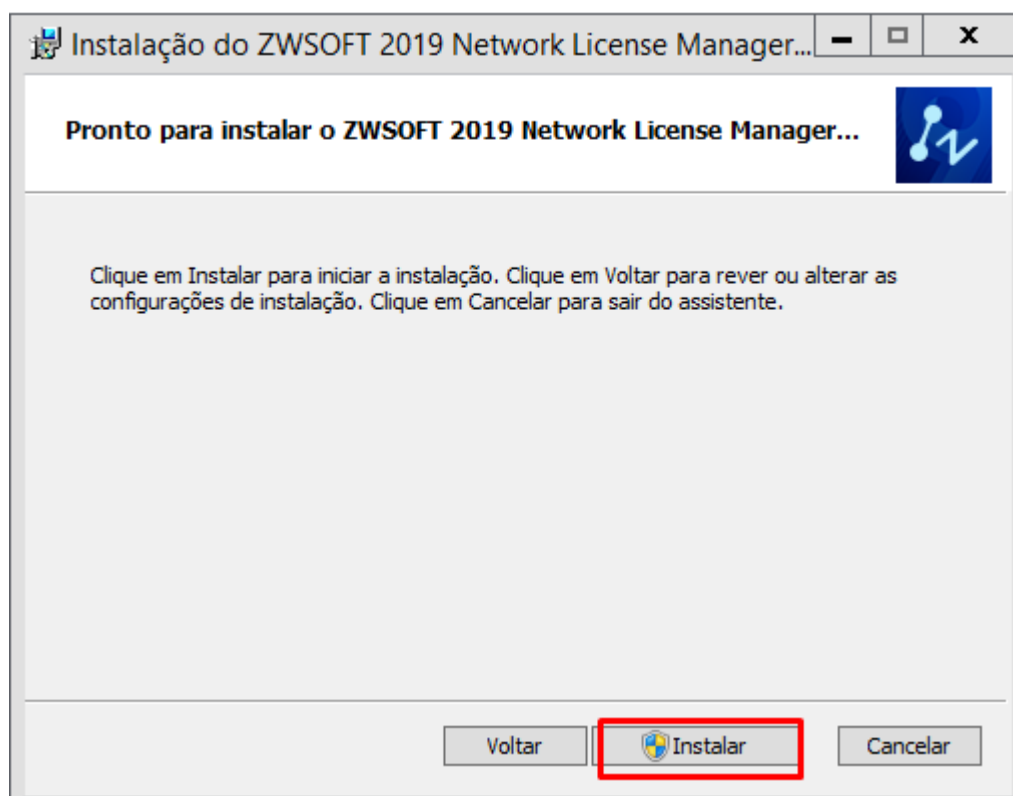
Instalação do ZWSOFT 2019 Network License Manager...

Pronto para instalar o ZWSOFT 2019 Network License Manager...

Clique em Instalar para iniciar a instalação. Clique em Voltar para rever ou alterar as configurações de instalação. Clique em Cancelar para sair do assistente.

Voltar
Instalar
Cancelar